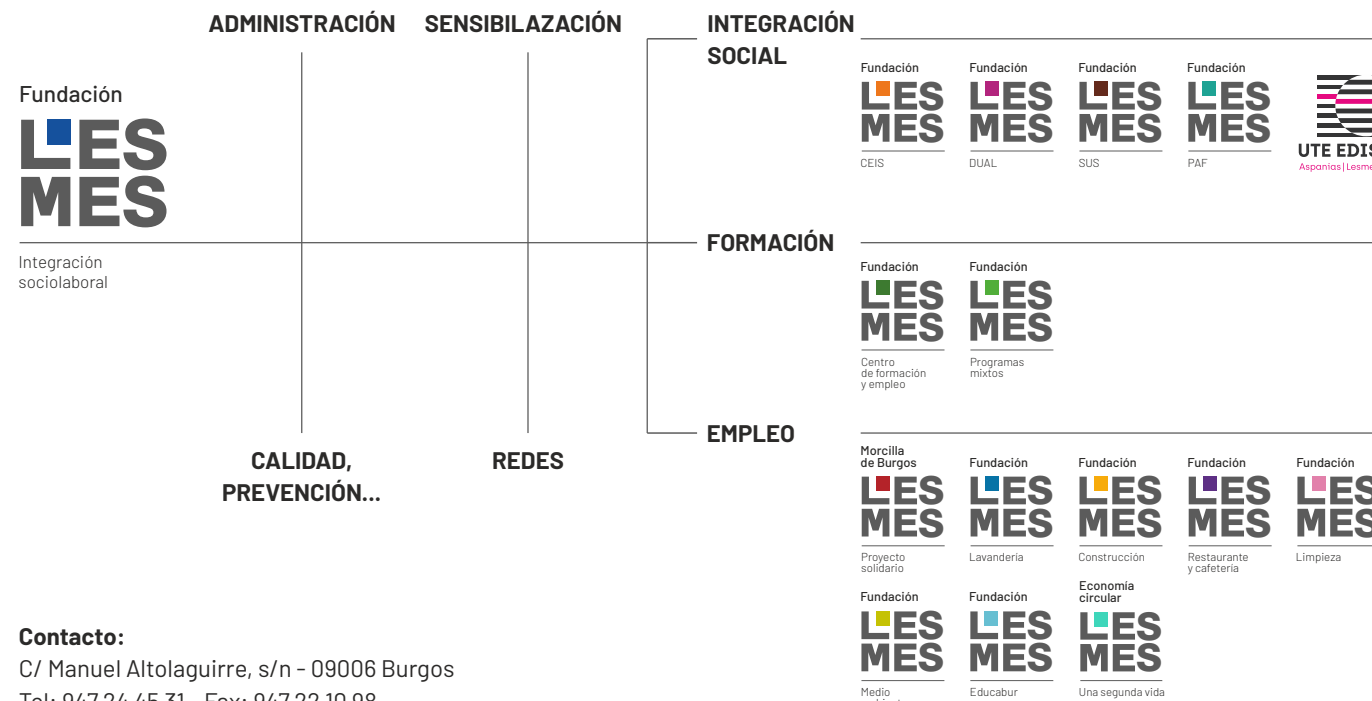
ADMINISTRACIÓN SENSIBILAZACIÓN INTEGRACIÓN SOCIAL

Fundación
LES MES
Integración sociolaboral

Fundación LES MES CEIS
Fundación LES MES DUAL
Fundación LES MES SUS
Fundación LES MES PAF
UTE EDIS
Aspanias | Lesme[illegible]

FORMACIÓN

Fundación LES MES Centro de formación y empleo
Fundación LES MES Programas mixtos

EMPLEO

CALIDAD, PREVENCIÓN...

REDES

Morcilla de Burgos LES MES Proyecto solidario
Fundación LES MES Lavandería
Fundación LES MES Construcción
Fundación LES MES Restaurante y cafetería
Fundación LES MES Limpieza
Fundación LES MES Medio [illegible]
Fundación LES MES Educabur
Economía circular LES MES Una segunda vida

Contacto:
C/ Manuel Altolaguirre, s/n - 09006 Burgos
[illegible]